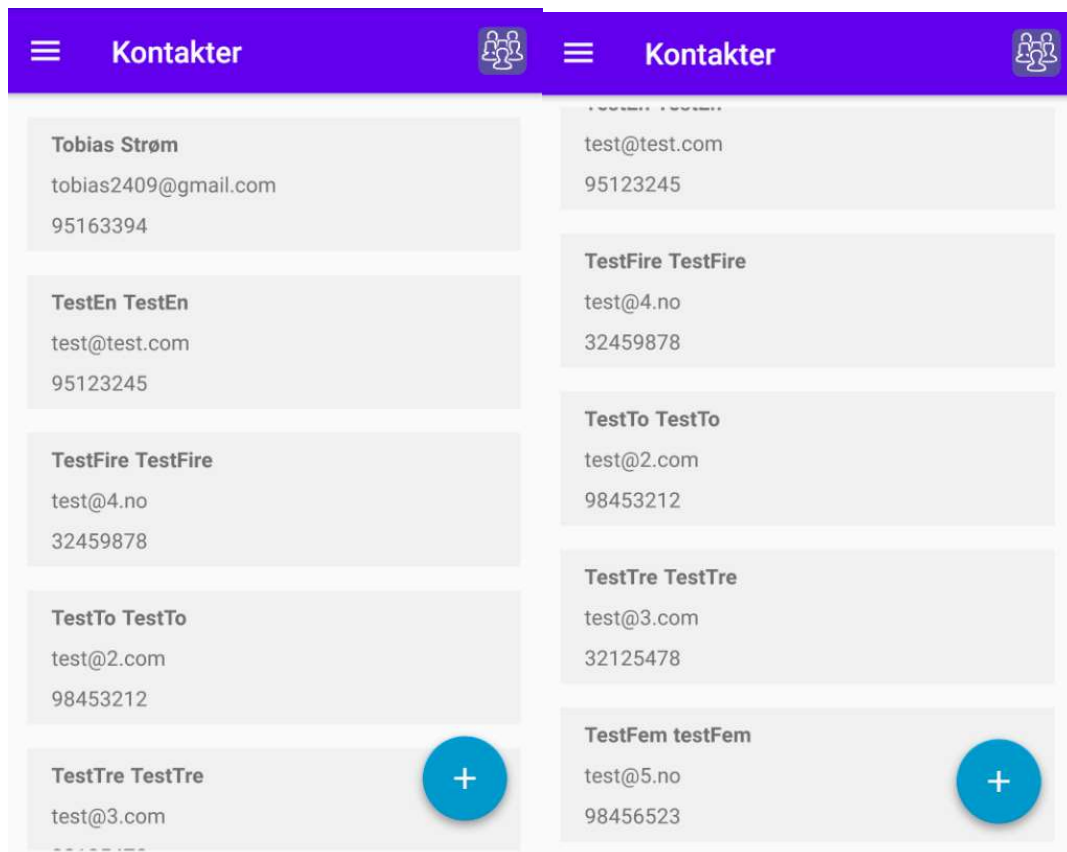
Kontakter

Tobias Strøm
tobias2409@gmail.com
95163394

TestEn TestEn
test@test.com
95123245

TestFire TestFire
test@4.no
32459878

TestTo TestTo
test@2.com
98453212

TestTre TestTre
test@3.com
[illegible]

+

Kontakter

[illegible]
test@test.com
95123245

TestFire TestFire
test@4.no
32459878

TestTo TestTo
test@2.com
98453212

TestTre TestTre
test@3.com
32125478

TestFem testFem
test@5.no
98456523

+